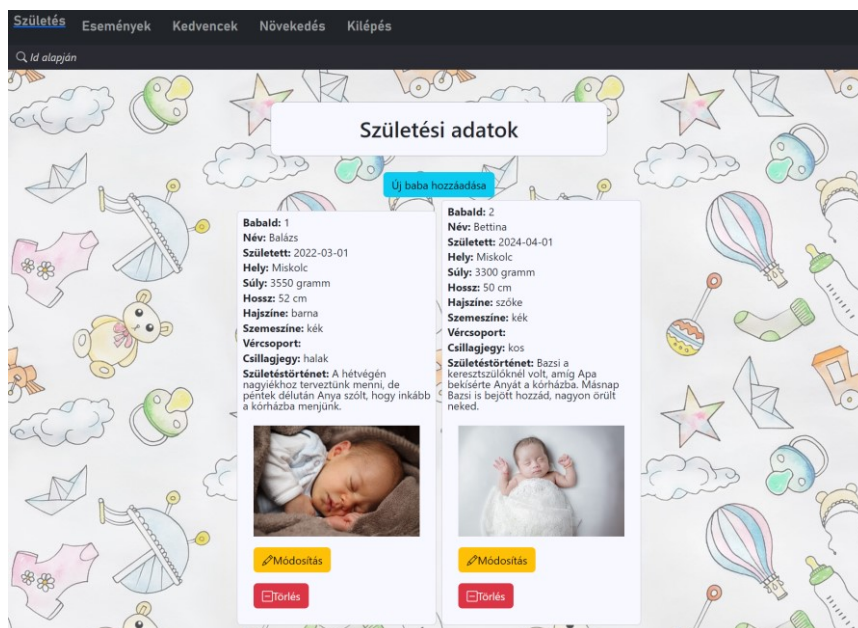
Születés Események Kedvencek Növekedés Kilépés

Id alapján

Születési adatok

Új baba hozzáadása

**Babaid:** 1
**Név:** Balázs
**Született:** 2022-03-01
**Hely:** Miskolc
**Súly:** 3550 gramm
**Hossz:** 52 cm
**Hajszíne:** barna
**Szemeszíne:** kék
**Vércsoport:**
**Csillagjegy:** halak
**Születéstörténet:** A hétvégén nagyiékhoz terveztünk menni, de péntek délután Anya szólt, hogy inkább a kórházba menjünk.

Módosítás

Törlés

**Babaid:** 2
**Név:** Bettina
**Született:** 2024-04-01
**Hely:** Miskolc
**Súly:** 3300 gramm
**Hossz:** 50 cm
**Hajszíne:** szőke
**Szemeszíne:** kék
**Vércsoport:**
**Csillagjegy:** kos
**Születéstörténet:** Bazsi a keresztszülőknél volt, amíg Apa bekísérte Anyát a kórházba. Másnap Bazsi is bejött hozzád, nagyon örült neked.

Módosítás

Törlés